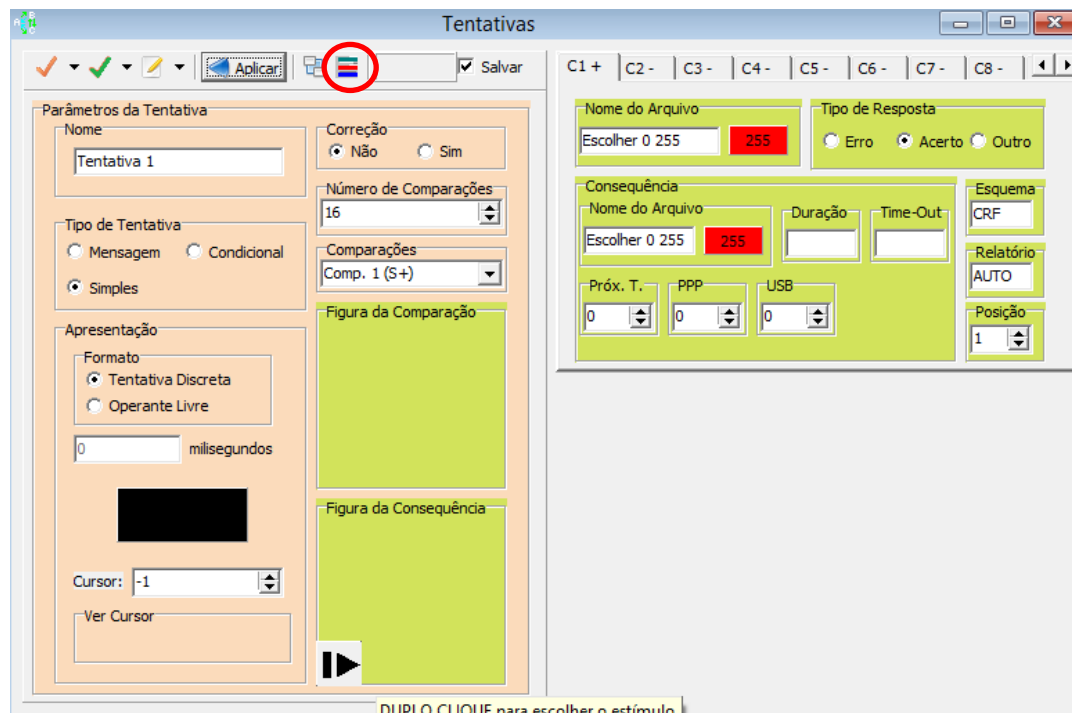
Tentativas

Aplicar
Salvar

C1 + | C2 - | C3 - | C4 - | C5 - | C6 - | C7 - | C8 -

Parâmetros da Tentativa
Nome
Tentativa 1
Correção
Não
Sim
Número de Comparações
16
Tipo de Tentativa
Mensagem
Condicional
Simples
Comparações
Comp. 1 (S+)
Figura da Comparação
Apresentação
Formato
Tentativa Discreta
Operante Livre
0
milisegundos
Figura da Consequência
Cursor: -1
Ver Cursor

Nome do Arquivo
Escolher 0 255
255
Tipo de Resposta
Erro
Acerto
Outro
Consequência
Nome do Arquivo
Escolher 0 255
255
Duração
Time-Out
Esquema
CRF
Relatório
AUTO
Próx. T.
0
PPP
0
USB
0
Posição
1

DUPLO CLIQUE para escolher o estímulo